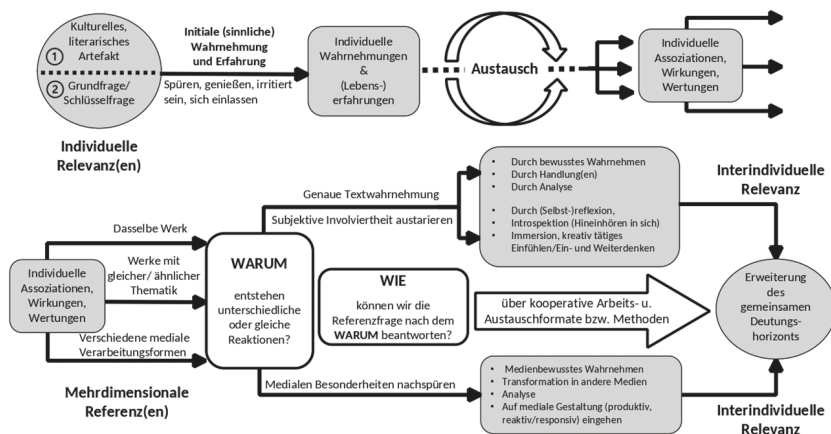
① Kulturelles, literarisches Artefakt

② Grundfrage/ Schlüsselfrage

Initiale (sinnliche) Wahrnehmung und Erfahrung

Spüren, genießen, irritiert sein, sich einlassen

Individuelle Wahrnehmungen & (Lebens-) erfahrungen

Austausch

Individuelle Assoziationen, Wirkungen, Wertungen

Individuelle Relevanz(en)

Genaue Textwahrnehmung

Subjektive Involviertheit austarieren

- Durch bewusstes Wahrnehmen
- Durch Handlung(en)
- Durch Analyse

- Durch (Selbst-)reflexion, Introspektion (Hineinhören in sich)
- Immersion, kreativ tätiges Einfühlen/Ein- und Weiterdenken

Interindividuelle Relevanz

Dasselbe Werk

Werke mit gleicher/ ähnlicher Thematik

Individuelle Assoziationen, Wirkungen, Wertungen

Verschiedene mediale Verarbeitungsformen

WARUM

entstehen unterschiedliche oder gleiche Reaktionen?

WIE

können wir die Referenzfrage nach dem WARUM beantworten?

über kooperative Arbeits- u. Austauschformate bzw. Methoden

Erweiterung des gemeinsamen Deutungs-horizonts

Mehrdimensionale Referenz(en)

Medialen Besonderheiten nachspüren

- Medienbewusstes Wahrnehmen
- Transformation in andere Medien
- Analyse
- Auf mediale Gestaltung (produktiv, reaktiv/responsiv) eingehen

Interindividuelle Relevanz